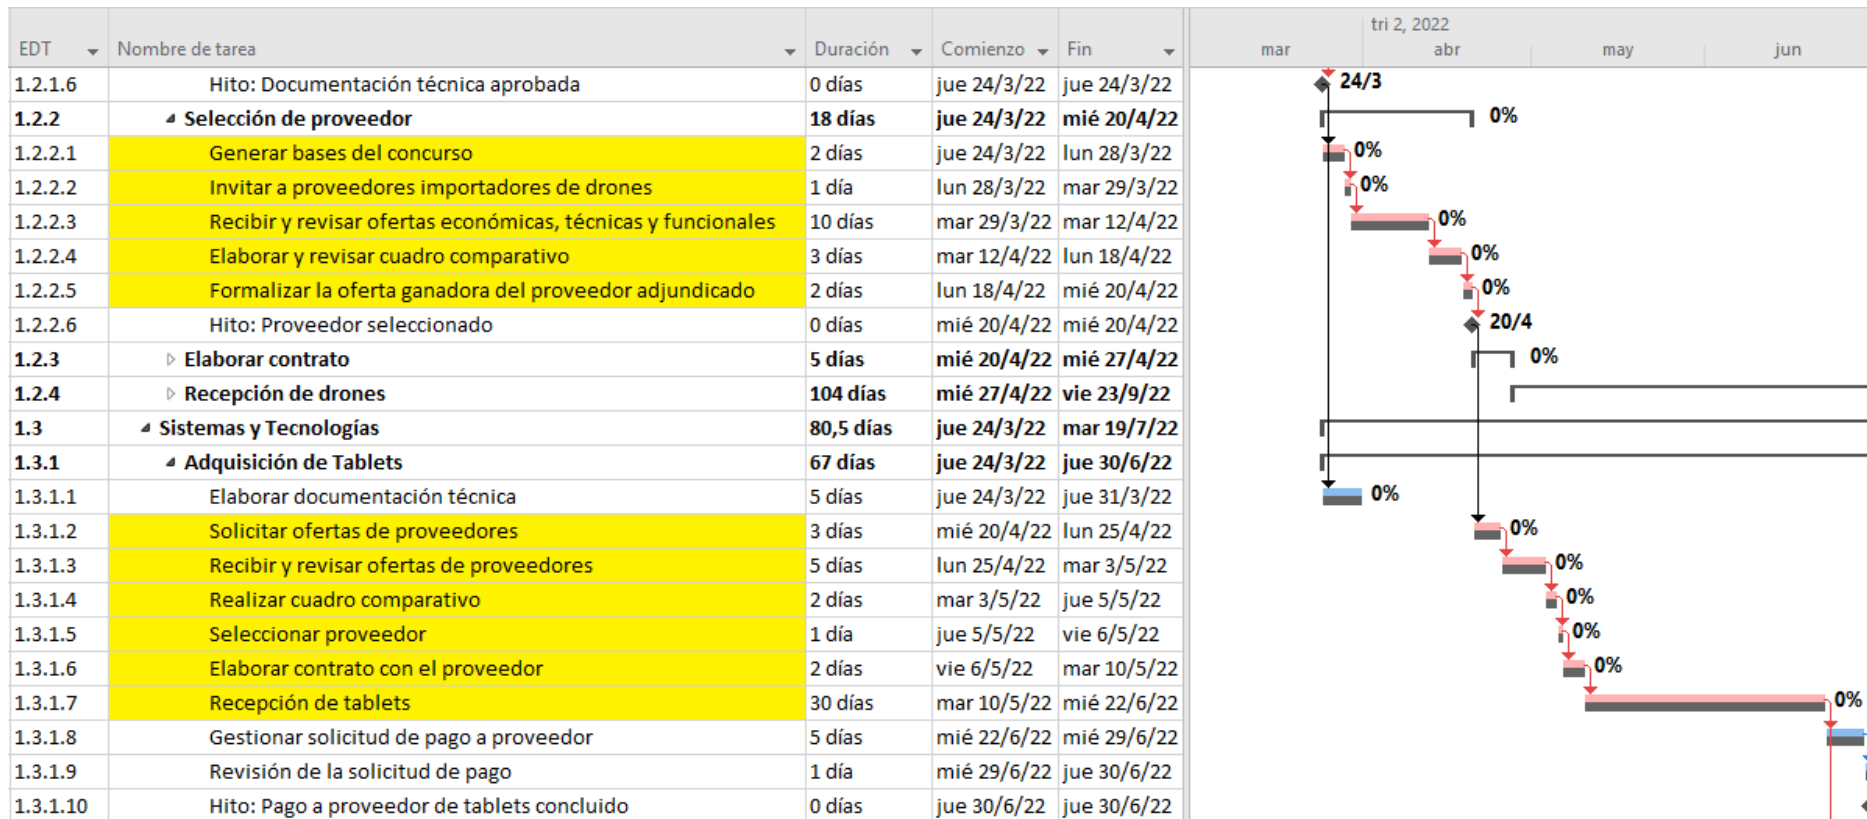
| EDT | Nombre de tarea | Duración | Comienzo | Fin |
|---|---|---|---|---|
| 1.2.1.6 | Hito: Documentación técnica aprobada | 0 días | jue 24/3/22 | jue 24/3/22 |
| 1.2.2 | Selección de proveedor | 18 días | jue 24/3/22 | mié 20/4/22 |
| 1.2.2.1 | Generar bases del concurso | 2 días | jue 24/3/22 | lun 28/3/22 |
| 1.2.2.2 | Invitar a proveedores importadores de drones | 1 día | lun 28/3/22 | mar 29/3/22 |
| 1.2.2.3 | Recibir y revisar ofertas económicas, técnicas y funcionales | 10 días | mar 29/3/22 | mar 12/4/22 |
| 1.2.2.4 | Elaborar y revisar cuadro comparativo | 3 días | mar 12/4/22 | lun 18/4/22 |
| 1.2.2.5 | Formalizar la oferta ganadora del proveedor adjundicado | 2 días | lun 18/4/22 | mié 20/4/22 |
| 1.2.2.6 | Hito: Proveedor seleccionado | 0 días | mié 20/4/22 | mié 20/4/22 |
| 1.2.3 | Elaborar contrato | 5 días | mié 20/4/22 | mié 27/4/22 |
| 1.2.4 | Recepción de drones | 104 días | mié 27/4/22 | vie 23/9/22 |
| 1.3 | Sistemas y Tecnologías | 80,5 días | jue 24/3/22 | mar 19/7/22 |
| 1.3.1 | Adquisición de Tablets | 67 días | jue 24/3/22 | jue 30/6/22 |
| 1.3.1.1 | Elaborar documentación técnica | 5 días | jue 24/3/22 | jue 31/3/22 |
| 1.3.1.2 | Solicitar ofertas de proveedores | 3 días | mié 20/4/22 | lun 25/4/22 |
| 1.3.1.3 | Recibir y revisar ofertas de proveedores | 5 días | lun 25/4/22 | mar 3/5/22 |
| 1.3.1.4 | Realizar cuadro comparativo | 2 días | mar 3/5/22 | jue 5/5/22 |
| 1.3.1.5 | Seleccionar proveedor | 1 día | jue 5/5/22 | vie 6/5/22 |
| 1.3.1.6 | Elaborar contrato con el proveedor | 2 días | vie 6/5/22 | mar 10/5/22 |
| 1.3.1.7 | Recepción de tablets | 30 días | mar 10/5/22 | mié 22/6/22 |
| 1.3.1.8 | Gestionar solicitud de pago a proveedor | 5 días | mié 22/6/22 | mié 29/6/22 |
| 1.3.1.9 | Revisión de la solicitud de pago | 1 día | mié 29/6/22 | jue 30/6/22 |
| 1.3.1.10 | Hito: Pago a proveedor de tablets concluido | 0 días | jue 30/6/22 | jue 30/6/22 |

tri 2, 2022
mar abr may jun
24/3
0%
0%
0%
0%
0%
0%
20/4
0%
0%
0%
0%
0%
0%
0%
0%